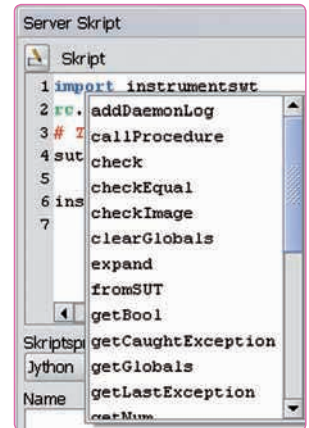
Server Skript

Skript

1 import instrumentswt
2 rc.
3 # T
4 sut
5
6 ins
7

addDaemonLog
callProcedure
check
checkEqual
checkImage
clearGlobals
expand
fromSUT
getBool
getCaughtException
getGlobals
getLastException
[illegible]

Skriptspr
Jython
Name